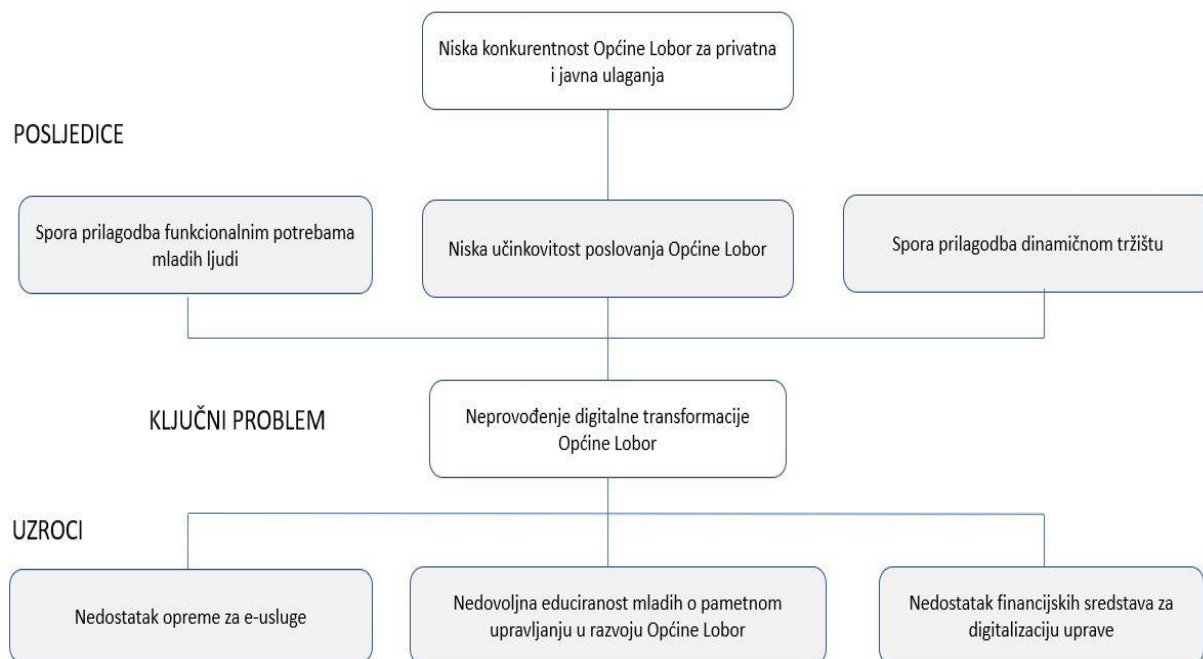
Niska konkurentnost Općine Lobor za privatna i javna ulaganja

POSLJEDICE

Spora prilagodba funkcionalnim potrebama mladih ljudi

Niska učinkovitost poslovanja Općine Lobor

Spora prilagodba dinamičnom tržištu

KLJUČNI PROBLEM

Neprovođenje digitalne transformacije Općine Lobor

UZROCI

Nedostatak opreme za e-usluge

Nedovoljna educiranost mladih o pametnom upravljanju u razvoju Općine Lobor

Nedostatak financijskih sredstava za digitalizaciju uprave